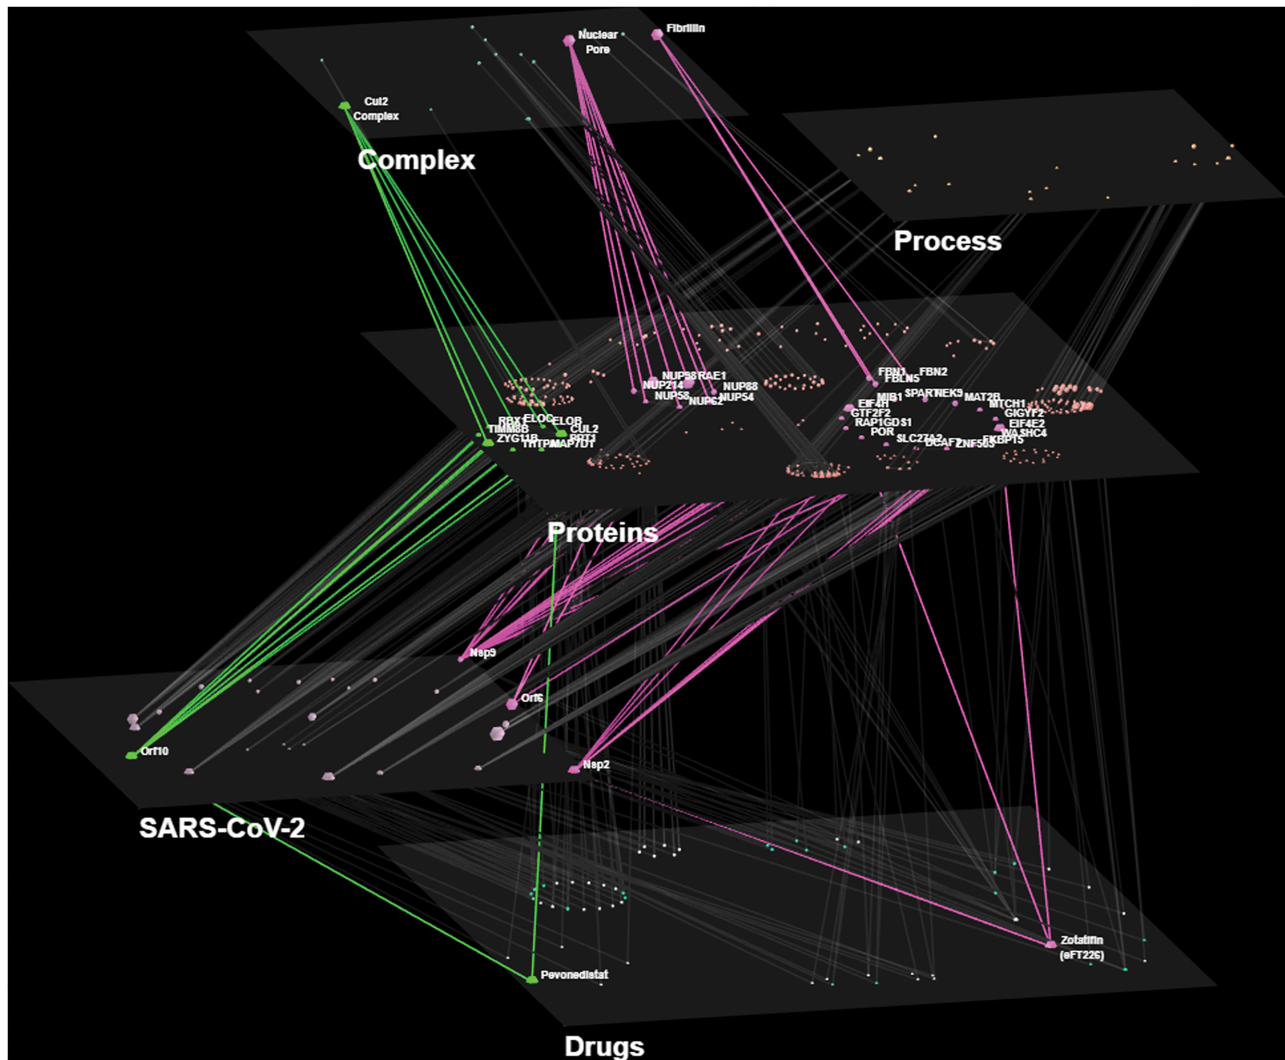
Nuclear Pore
Fibrillin
Cul2 Complex
Complex
Process
FBN1 FBN2
FBLN5
NUP98 RAE1
NUP214 NUP88
NUP58 NUP62 NUP54
SPART NEK9
MIB1 MAT2B
EIF4H MTCH1
GTF2F2 GIGYF2
RAP1GDS1 EIF4E2
POR WASHC4
SLC27A2 FKBP15
DCAF7 ZNF503
RBX1 ELOC ELOB
TIMM8B CUL2
ZYG11B PRT3
THTPA MAP7D1
Proteins
Nsp9
Orf6
Orf10
Nsp2
SARS-CoV-2
Pevonedistat
Zotatifin (eFT226)
Drugs